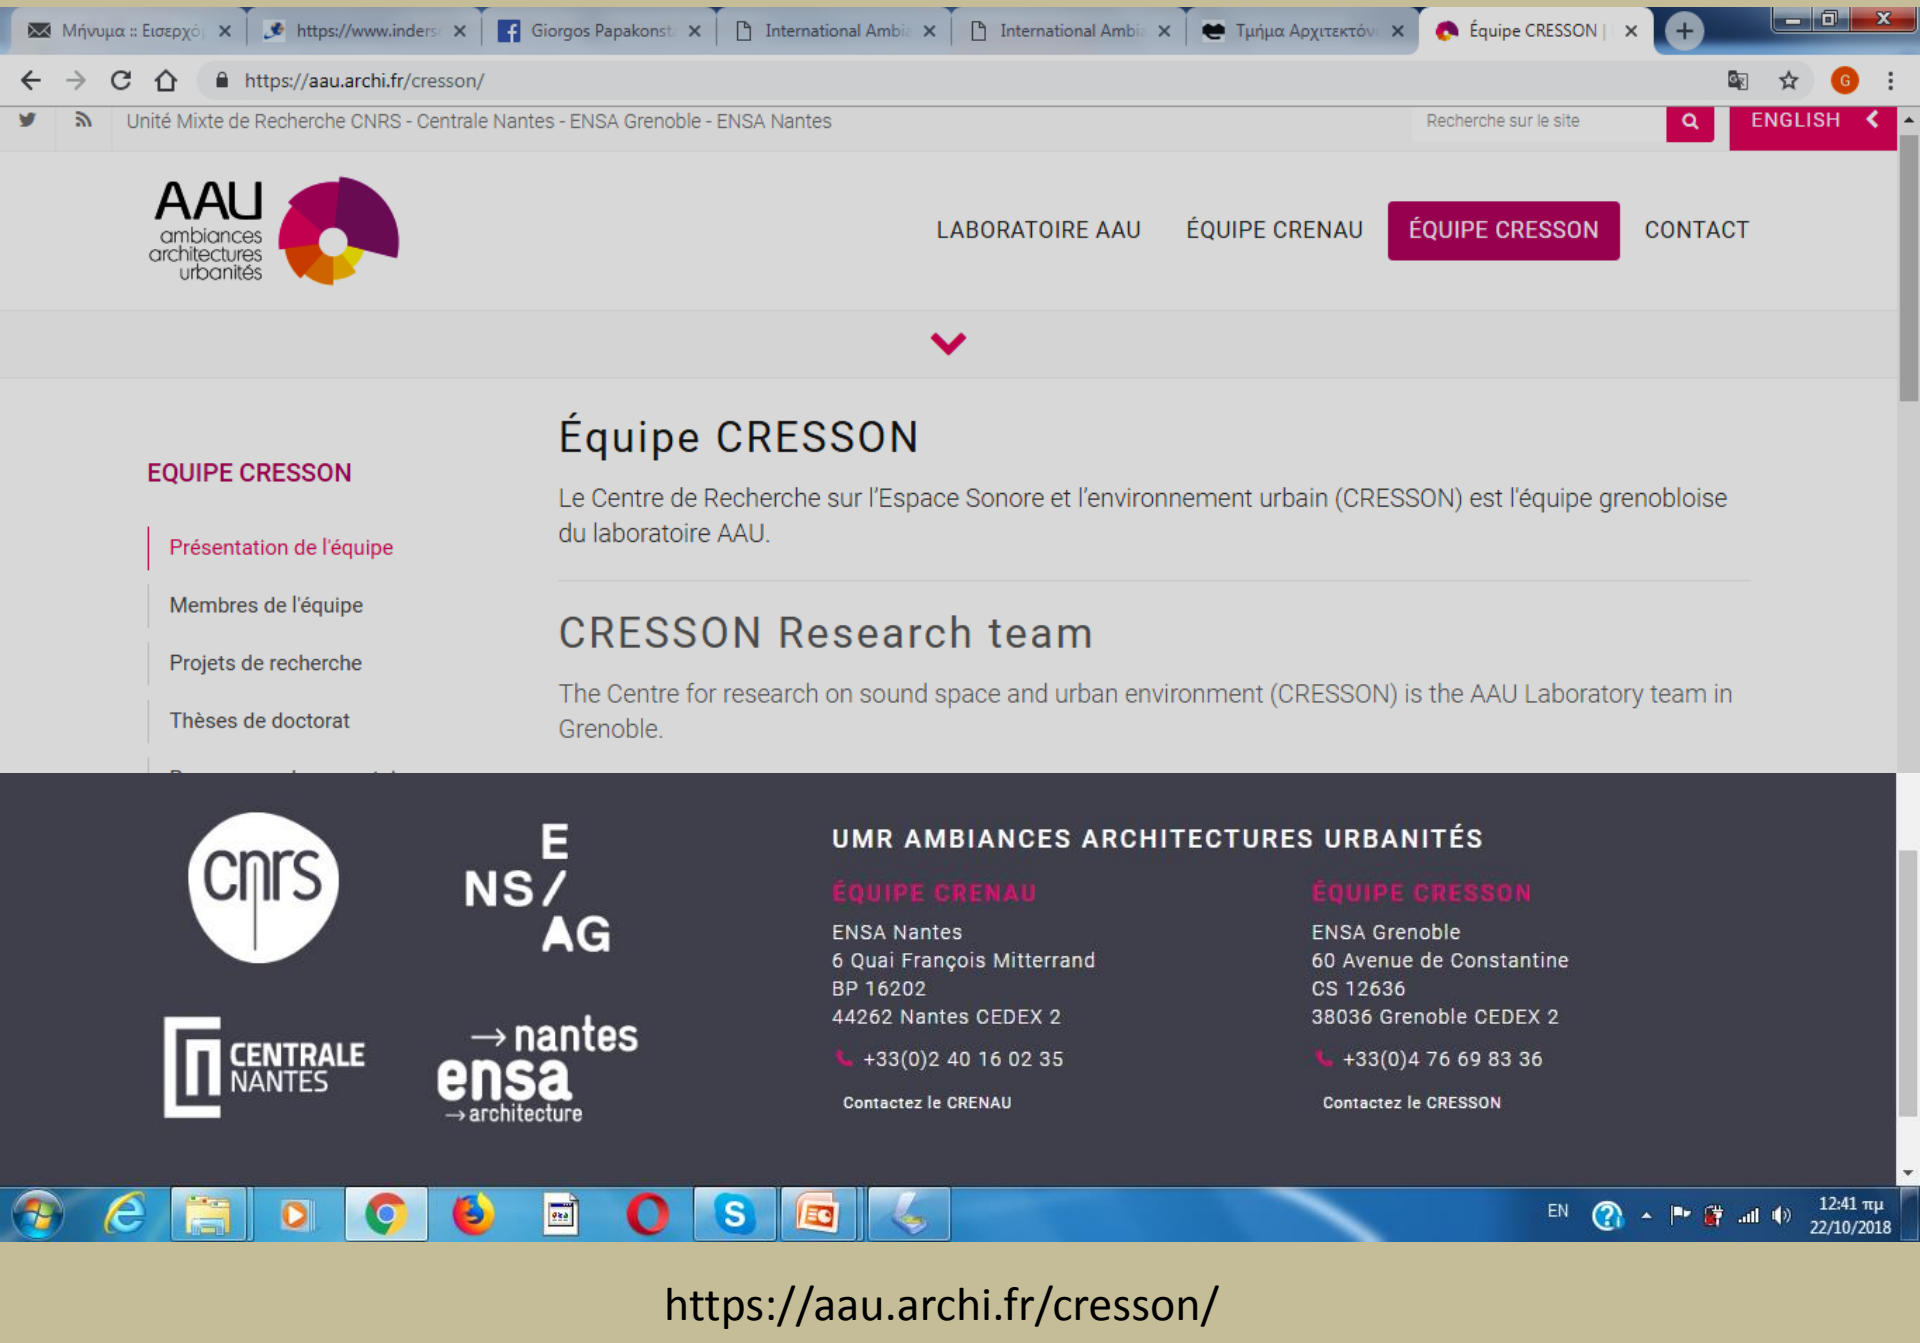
Μήνυμα :: Εισερχό | https://www.inders | Giorgos Papakonst | International Ambi | International Ambi | Τμήμα Αρχιτεκτόν | Équipe CRESSON |

https://aau.archi.fr/cresson/

Unité Mixte de Recherche CNRS - Centrale Nantes - ENSA Grenoble - ENSA Nantes

Recherche sur le site

ENGLISH

AAU ambiances architectures urbanités

LABORATOIRE AAU ÉQUIPE CRENAU ÉQUIPE CRESSON CONTACT

EQUIPE CRESSON

Présentation de l'équipe

Membres de l'équipe

Projets de recherche

Thèses de doctorat

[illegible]

Équipe CRESSON

Le Centre de Recherche sur l'Espace Sonore et l'environnement urbain (CRESSON) est l'équipe grenobloise du laboratoire AAU.

CRESSON Research team

The Centre for research on sound space and urban environment (CRESSON) is the AAU Laboratory team in Grenoble.

cnrs

E NS / AG

CENTRALE NANTES

→ nantes ensa → architecture

UMR AMBIANCES ARCHITECTURES URBANITÉS

ÉQUIPE CRENAU

ENSA Nantes
6 Quai François Mitterrand
BP 16202
44262 Nantes CEDEX 2

+33(0)2 40 16 02 35

Contactez le CRENAU

ÉQUIPE CRESSON

ENSA Grenoble
60 Avenue de Constantine
CS 12636
38036 Grenoble CEDEX 2

+33(0)4 76 69 83 36

Contactez le CRESSON

EN 12:41 πμ 22/10/2018

https://aau.archi.fr/cresson/